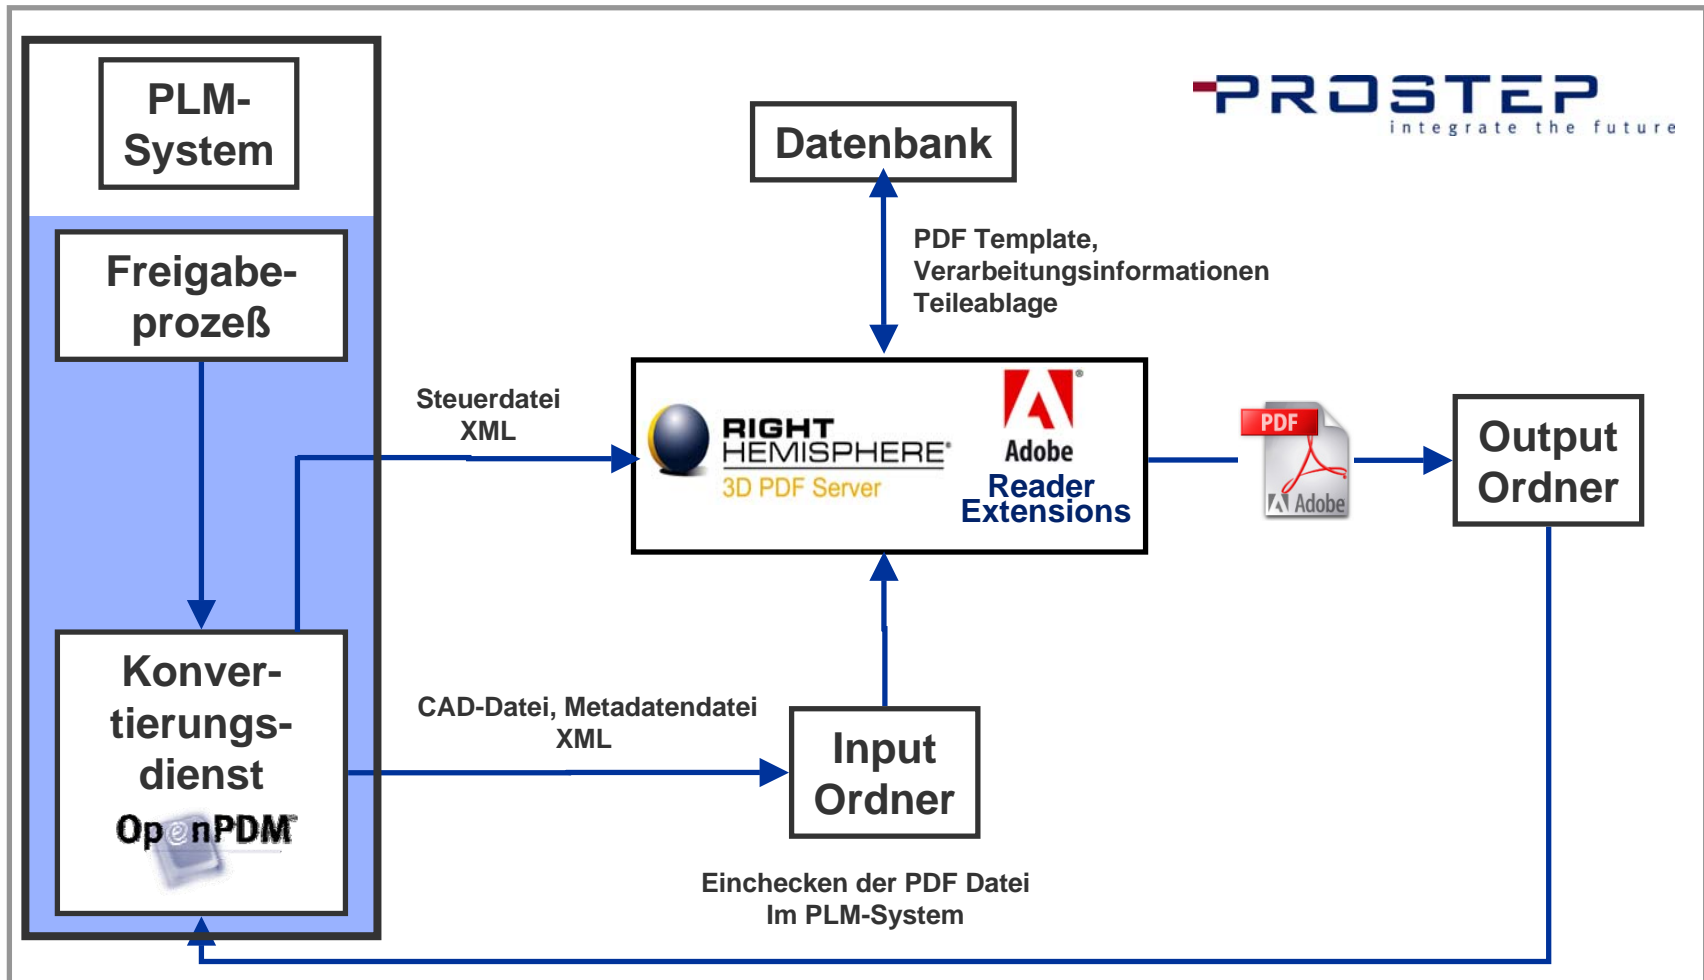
PROSTEP
integrate the future

PLM-System

Freigabeprozeß

Konvertierungsdienst
OpenPDM

Datenbank

PDF Template,
Verarbeitungsinformationen
Teileablage

Steuerdatei
XML

RIGHT HEMISPHERE
3D PDF Server

Adobe
Reader Extensions

PDF
Adobe

Output Ordner

CAD-Datei, Metadatendatei
XML

Input Ordner

Einchecken der PDF Datei
Im PLM-System